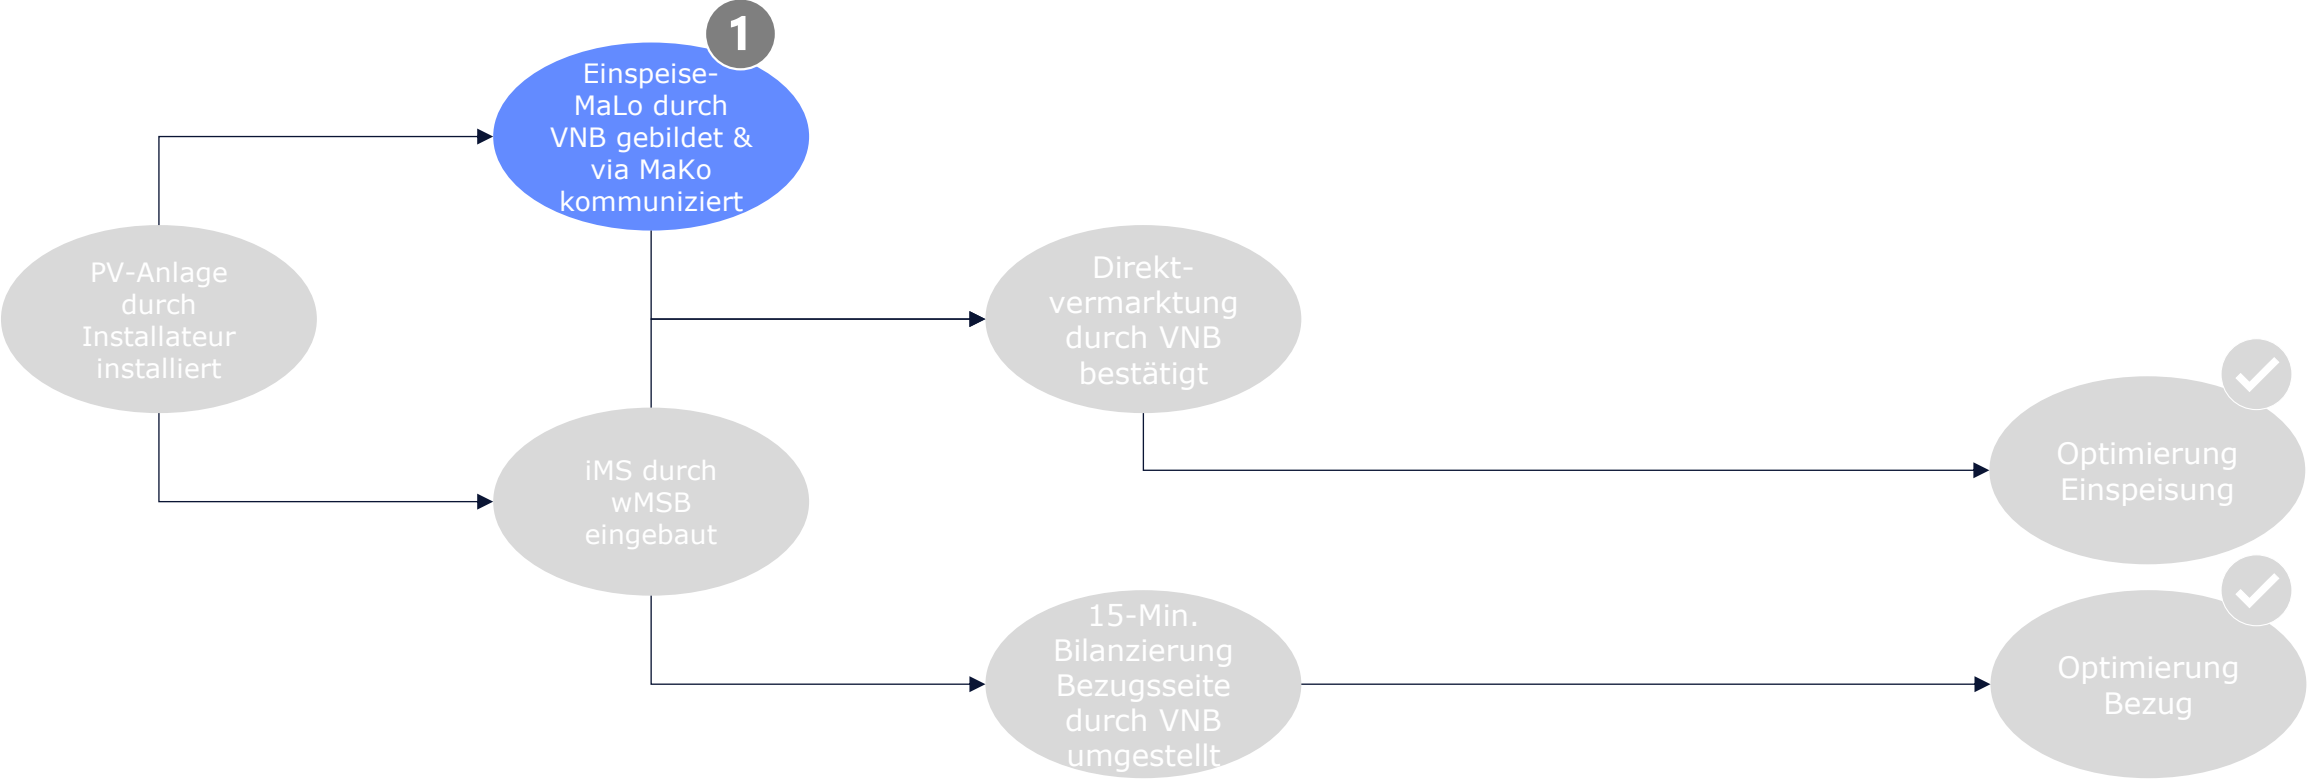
1

Einspeise-MaLo durch VNB gebildet & via MaKo kommuniziert

PV-Anlage durch Installateur installiert

Direktvermarktung durch VNB bestätigt

iMS durch wMSB eingebaut

Optimierung Einspeisung

15-Min. Bilanzierung Bezugsseite durch VNB umgestellt

Optimierung Bezug